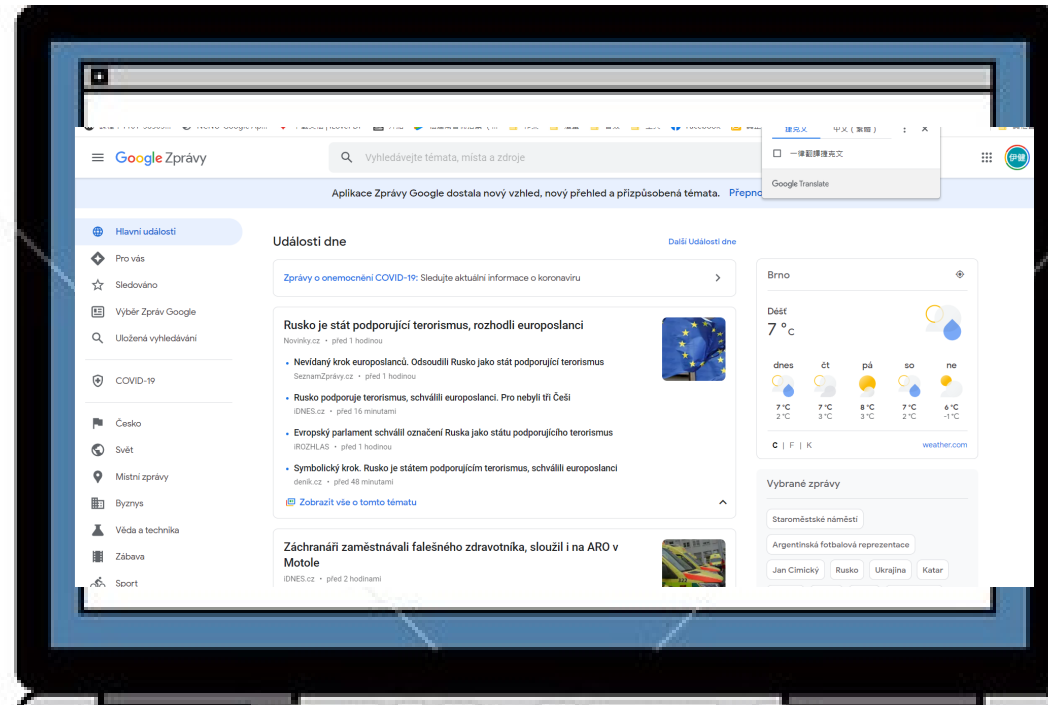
Google Zprávy

Vyhledávejte témata, místa a zdroje

捷克文 中文（繁體）

一律翻譯捷克文

Google Translate

Aplikace Zprávy Google dostala nový vzhled, nový přehled a přizpůsobená témata. Přepno

Hlavní události
Pro vás
Sledováno
Výběr Zpráv Google
Uložená vyhledávání
COVID-19
Česko
Svět
Místní zprávy
Byznys
Věda a technika
Zábava
Sport

Události dne

Další Události dne

Zprávy o onemocnění COVID-19: Sledujte aktuální informace o koronaviru

Rusko je stát podporující terorismus, rozhodli europoslanci
Novinky.cz · před 1 hodinou

Nevídaný krok europoslanců. Odsoudili Rusko jako stát podporující terorismus
SeznamZprávy.cz · před 1 hodinou

Rusko podporuje terorismus, schválili europoslanci. Pro nebyli tři Češi
iDNES.cz · před 16 minutami

Evropský parlament schválil označení Ruska jako státu podporujícího terorismus
iROZHLAS · před 1 hodinou

Symbolický krok. Rusko je státem podporujícím terorismus, schválili europoslanci
deník.cz · před 48 minutami

Zobrazit vše o tomto tématu

Záchranáři zaměstnávali falešného zdravotníka, sloužil i na ARO v Motole
iDNES.cz · před 2 hodinami

Brno
Déšť
7 °C

| dnes | čt | pá | so | ne |
|---|---|---|---|---|
| 7 °C | 7 °C | 8 °C | 7 °C | 6 °C |
| 2 °C | 3 °C | 3 °C | 2 °C | -1 °C |

C | F | K
weather.com

Vybrané zprávy
Staroměstské náměstí
Argentinská fotbalová reprezentace
Jan Cimický
Rusko
Ukrajina
Katar